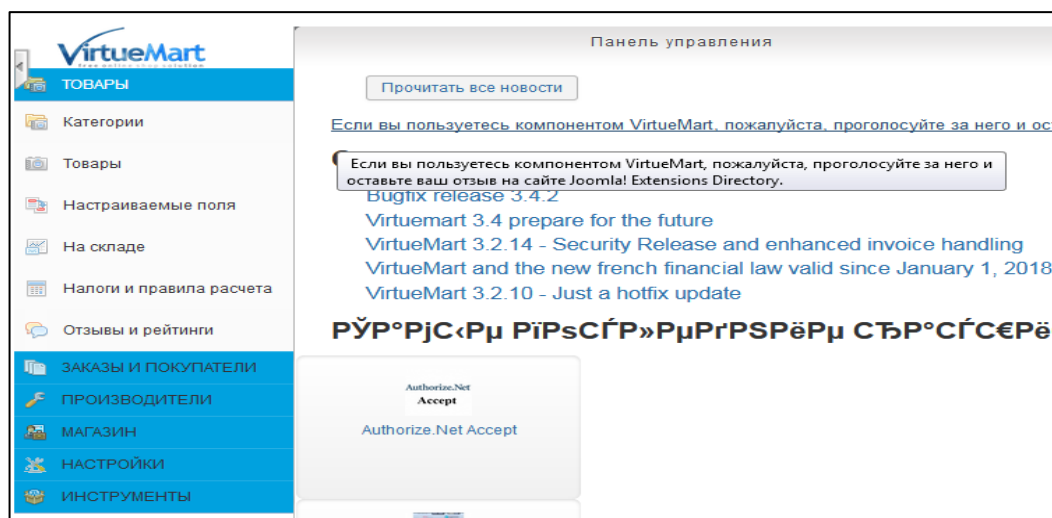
VirtueMart
free online shop solution

ТОВАРЫ
Категории
Товары
Настраиваемые поля
На складе
Налоги и правила расчета
Отзывы и рейтинги
ЗАКАЗЫ И ПОКУПАТЕЛИ
ПРОИЗВОДИТЕЛИ
МАГАЗИН
НАСТРОЙКИ
ИНСТРУМЕНТЫ

Панель управления

Прочитать все новости

Если вы пользуетесь компонентом VirtueMart, пожалуйста, проголосуйте за него и ос

Если вы пользуетесь компонентом VirtueMart, пожалуйста, проголосуйте за него и оставьте ваш отзыв на сайте Joomla! Extensions Directory.

Bugfix release 3.4.2
Virtuemart 3.4 prepare for the future
VirtueMart 3.2.14 - Security Release and enhanced invoice handling
VirtueMart and the new french financial law valid since January 1, 2018
VirtueMart 3.2.10 - Just a hotfix update

РЎР°РјС‹Рµ РїРѕСЃР»РµРґРЅРёРµ СЂР°СЃС€Рё

Authorize.Net
Accept
Authorize.Net Accept